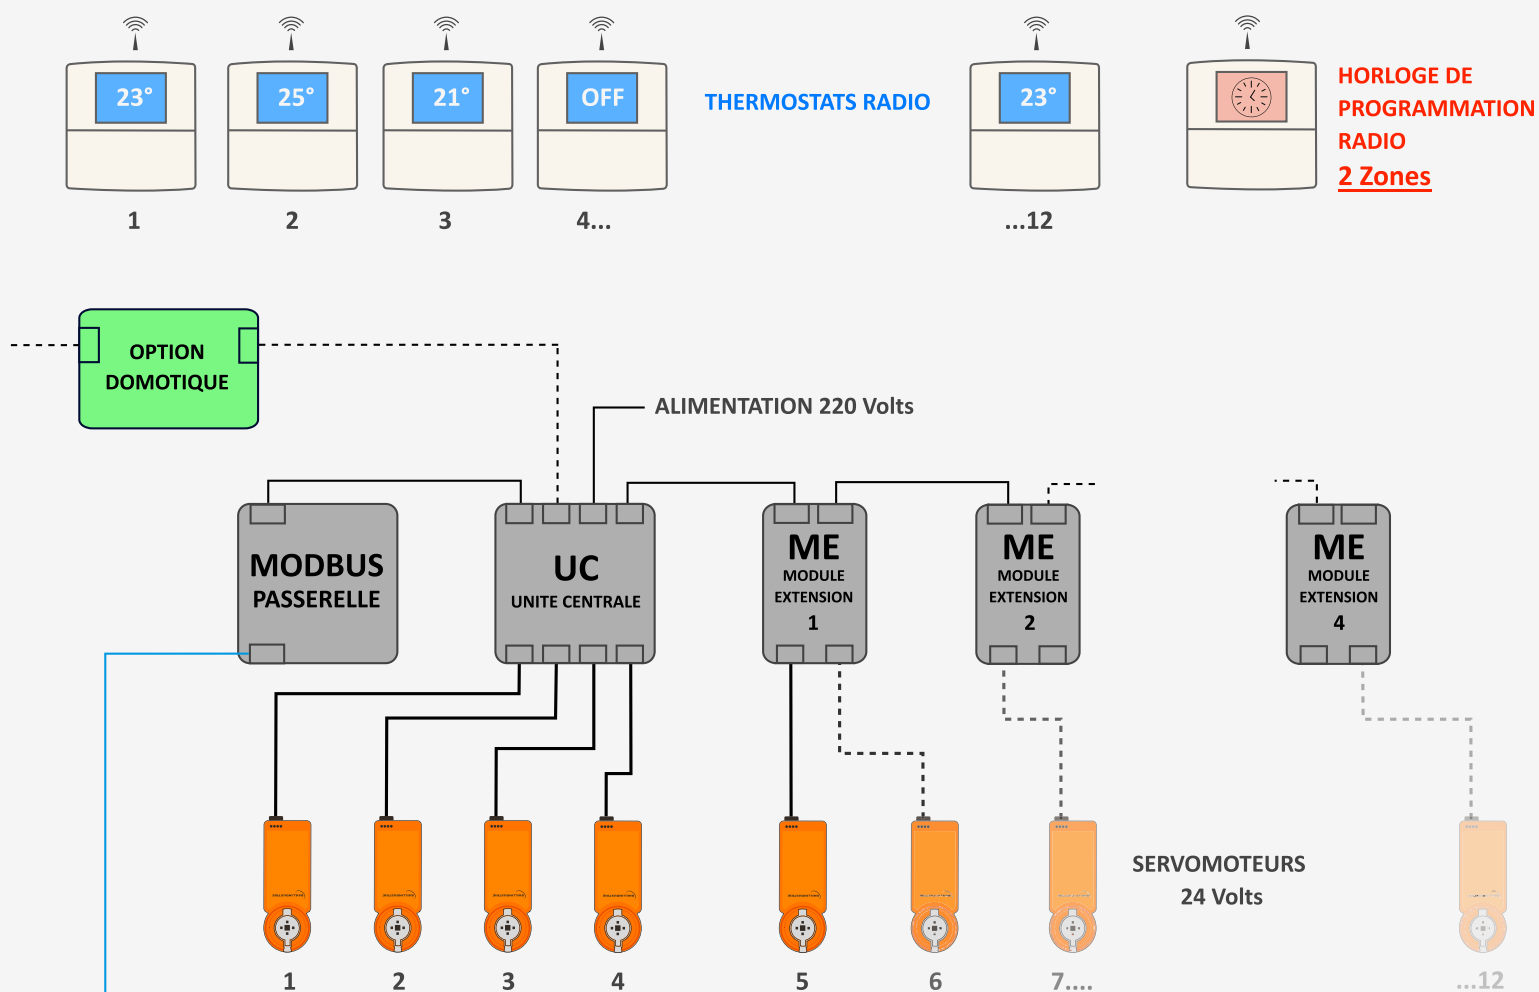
23°
25°
21°
OFF
THERMOSTATS RADIO
23°
HORLOGE DE PROGRAMMATION RADIO
2 Zones

1
2
3
4...
...12

OPTION DOMOTIQUE

ALIMENTATION 220 Volts

MODBUS PASSERELLE

UC
UNITE CENTRALE

ME
MODULE EXTENSION
1

ME
MODULE EXTENSION
2

ME
MODULE EXTENSION
4

SERVOMOTEURS
24 Volts

1
2
3
4
5
6
7....
...12